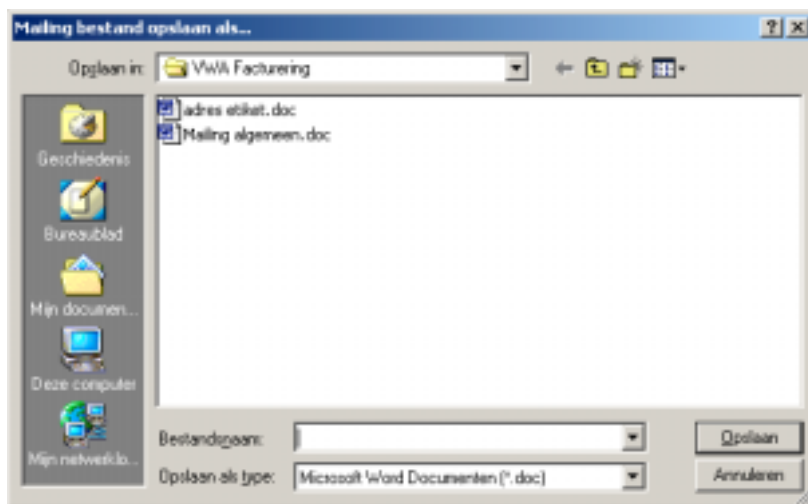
Mailing bestand opslaan als...

?

X

Opslaan in: VWA Facturering

adres etiket.doc

Mailing algemeen.doc

Geschiedenis

Bureaublad

Mijn documen...

Deze computer

Mijn netwerklo...

Bestandsnaam:

Opslaan als type: Microsoft Word Documenten (*.doc)

Opslaan

Annuleren